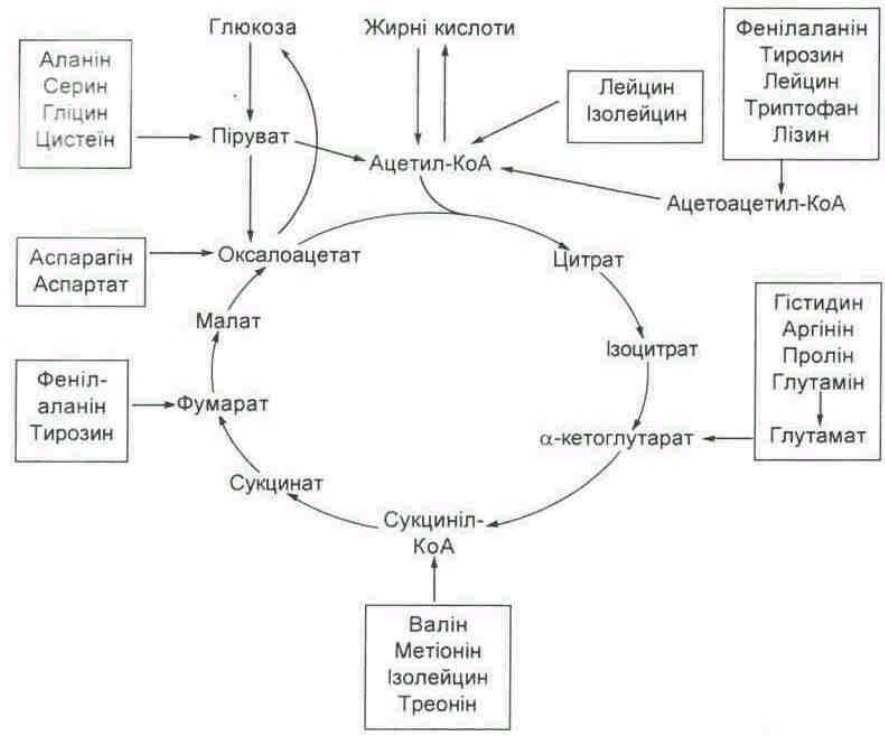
Глюкоза

Жирні кислоти

Фенілаланін
Тирозин
Лейцин
Триптофан
Лізин

Аланін
Серин
Гліцин
Цистеїн

Піруват

Лейцин
Ізолейцин

Ацетил-КоА

Ацетоацетил-КоА

Аспарагін
Аспартат

Оксалоацетат

Цитрат

Малат

Ізоцитрат

Гістидин
Аргінін
Пролін
Глутамін

Глутамат

Феніл-
аланін
Тирозин

Фумарат

α-кетоглутарат

Сукцинат

Сукциніл-
КоА

Валін
Метіонін
Ізолейцин
Треонін